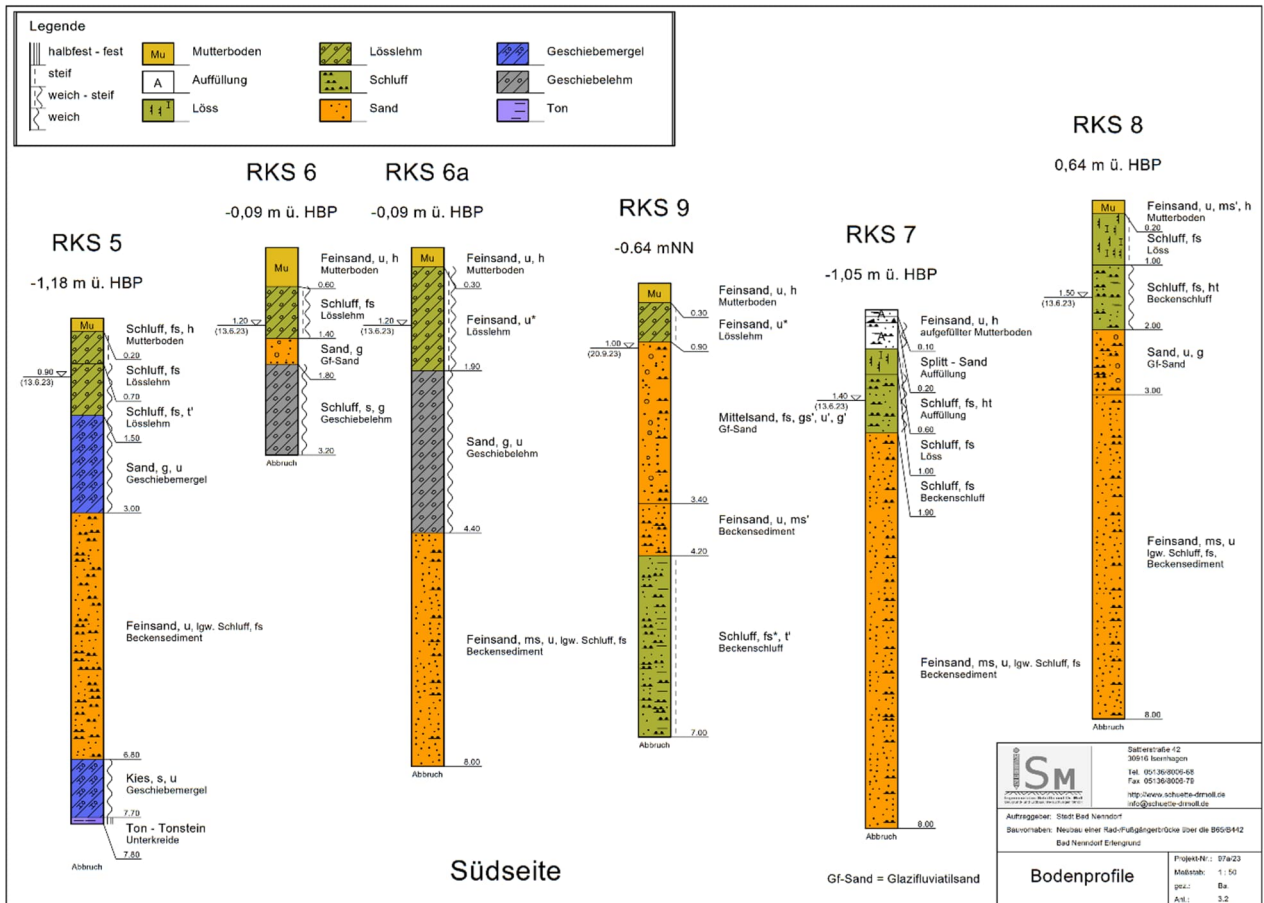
Legende

halbfest - fest
steif
weich - steif
weich

Mu Mutterboden
A Auffüllung
Löss
Lösslehm
Schluff
Sand
Geschiebemergel
Geschiebelehm
Ton

RKS 5
-1,18 m ü. HBP

Mu
Schluff, fs, h
Mutterboden
0.20
0.90
(13.6.23)
Schluff, fs
Lösslehm
0.70
Schluff, fs, t'
Lösslehm
1.50
Sand, g, u
Geschiebemergel
3.00
Feinsand, u, lgw. Schluff, fs
Beckensediment
6.80
Kies, s, u
Geschiebemergel
7.70
Ton - Tonstein
Unterkreide
7.80
Abbruch

RKS 6
-0,09 m ü. HBP

Mu
Feinsand, u, h
Mutterboden
0.60
1.20
(13.6.23)
Schluff, fs
Lösslehm
1.40
Sand, g
Gf-Sand
1.80
Schluff, s, g
Geschiebelehm
3.20
Abbruch

RKS 6a
-0,09 m ü. HBP

Mu
Feinsand, u, h
Mutterboden
0.30
1.20
(13.6.23)
Feinsand, u*
Lösslehm
1.90
Sand, g, u
Geschiebelehm
4.40
Feinsand, ms, u, lgw. Schluff, fs
Beckensediment
8.00
Abbruch

RKS 9
-0.64 mNN

Mu
Feinsand, u, h
Mutterboden
0.30
Feinsand, u*
Lösslehm
1.00
(20.9.23)
0.90
Mittelsand, fs, gs', u', g'
Gf-Sand
3.40
Feinsand, u, ms'
Beckensediment
4.20
Schluff, fs*, t'
Beckenschluff
7.00
Abbruch

RKS 7
-1,05 m ü. HBP

Feinsand, u, h
aufgefüllter Mutterboden
0.10
Splitt - Sand
Auffüllung
0.20
1.40
(13.6.23)
Schluff, fs, ht
Auffüllung
0.60
Schluff, fs
Löss
1.00
Schluff, fs
Beckenschluff
1.90
Feinsand, ms, u, lgw. Schluff, fs
Beckensediment
8.00
Abbruch

RKS 8
0,64 m ü. HBP

Mu
Feinsand, u, ms', h
Mutterboden
0.20
Schluff, fs
Löss
1.00
1.50
(13.6.23)
Schluff, fs, ht
Beckenschluff
2.00
Sand, u, g
Gf-Sand
3.00
Feinsand, ms, u
lgw. Schluff, fs,
Beckensediment
8.00
Abbruch

Südseite

Gf-Sand = Glazifluviatilsand

SM
Sattlerstraße 42
30916 Isernhagen
Tel. 05136/8006-68
Fax 05136/8006-79
http://www.schuette-drmoll.de
info@schuette-drmoll.de

Auftraggeber: Stadt Bad Nenndorf
Bauvorhaben: Neubau einer Rad-/Fußgängerbrücke über die B65/B442
Bad Nenndorf Erlengrund

Bodenprofile

| Projekt-Nr.: | 07a/23 |
|---|---|
| Maßstab: | 1 : 50 |
| gez.: | Ba. |
| Anl.: | 3.2 |